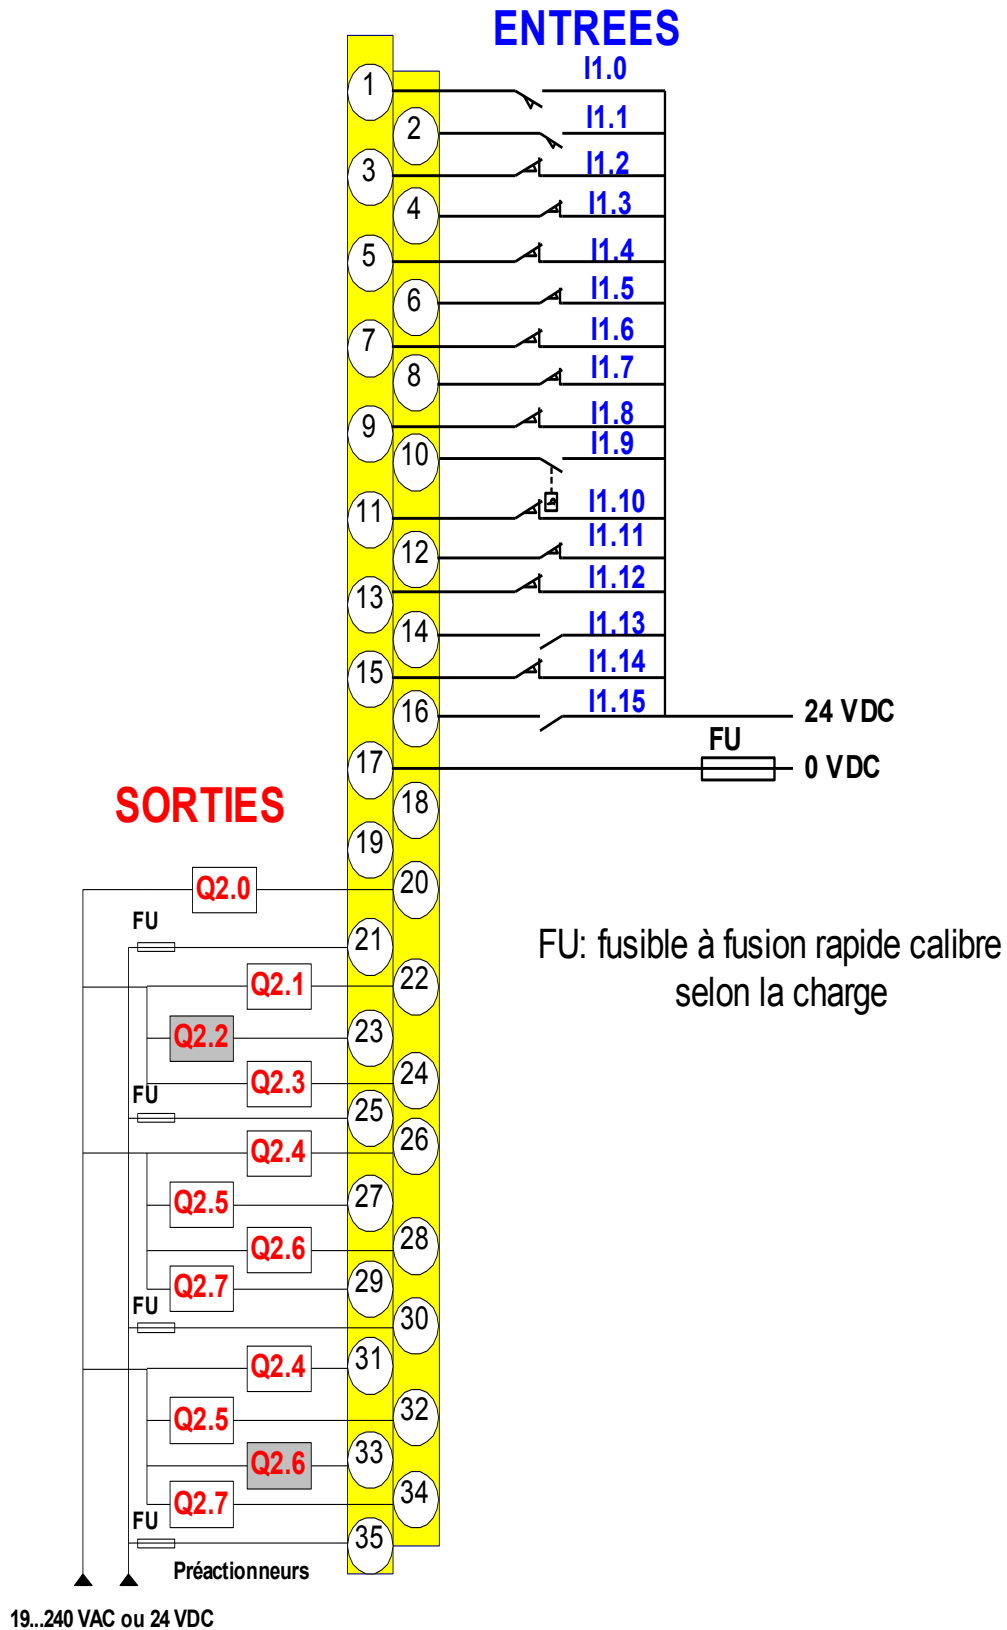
ENTREES

I1.0
I1.1
I1.2
I1.3
I1.4
I1.5
I1.6
I1.7
I1.8
I1.9
I1.10
I1.11
I1.12
I1.13
I1.14
I1.15

1
2
3
4
5
6
7
8
9
10
11
12
13
14
15
16
17
18
19
20
21
22
23
24
25
26
27
28
29
30
31
32
33
34
35

24 VDC
FU
0 VDC

SORTIES

Q2.0
FU
Q2.1
Q2.2
Q2.3
FU
Q2.4
Q2.5
Q2.6
Q2.7
FU
Q2.4
Q2.5
Q2.6
Q2.7
FU

FU: fusible à fusion rapide calibre selon la charge

Préactionneurs

19...240 VAC ou 24 VDC